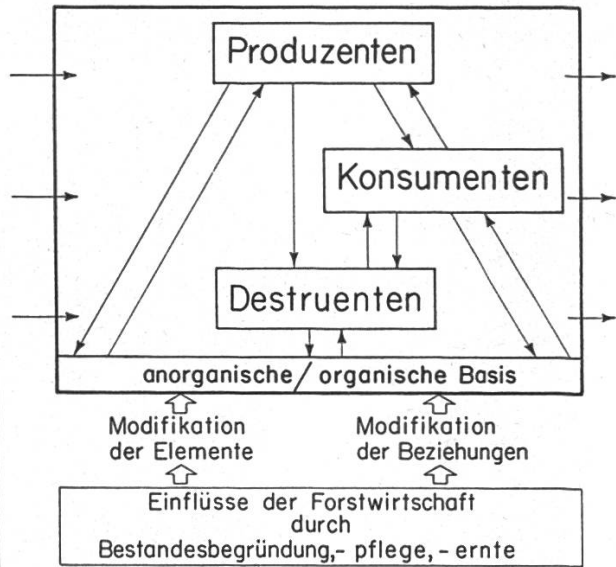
Produzenten

Konsumenten

Destruenten

anorganische / organische Basis

Modifikation der Elemente

Modifikation der Beziehungen

Einflüsse der Forstwirtschaft durch Bestandesbegründung,- pflege, - ernte